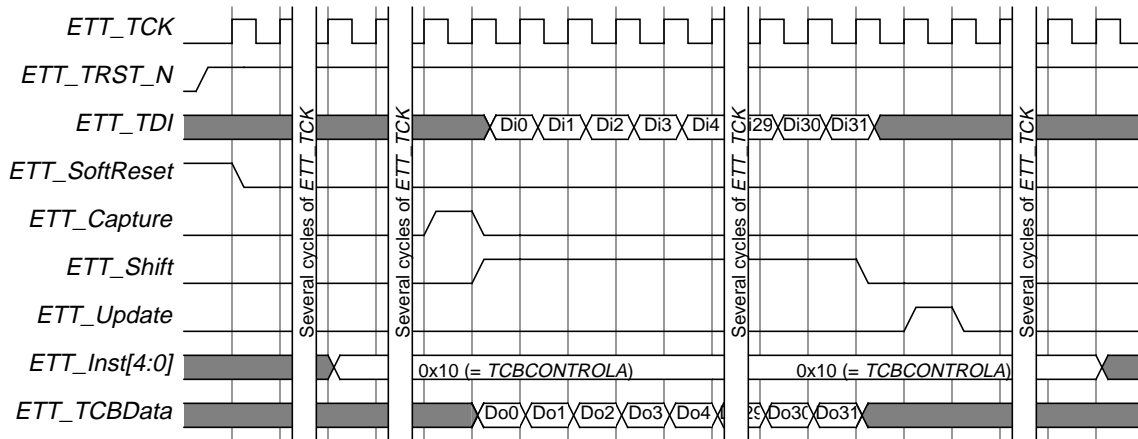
ETT_TCK
ETT_TRST_N
ETT_TDI
ETT_SoftReset
ETT_Capture
ETT_Shift
ETT_Update
ETT_Inst[4:0]
ETT_TCBData

Several cycles of ETT_TCK

Several cycles of ETT_TCK

Di0 Di1 Di2 Di3 Di4

0x10 (= TCBCONTROLA)

Do0 Do1 Do2 Do3 Do4

Several cycles of ETT_TCK

i29 Di30 Di31

0x10 (= TCBCONTROLA)

29 Do30 Do31

Several cycles of ETT_TCK